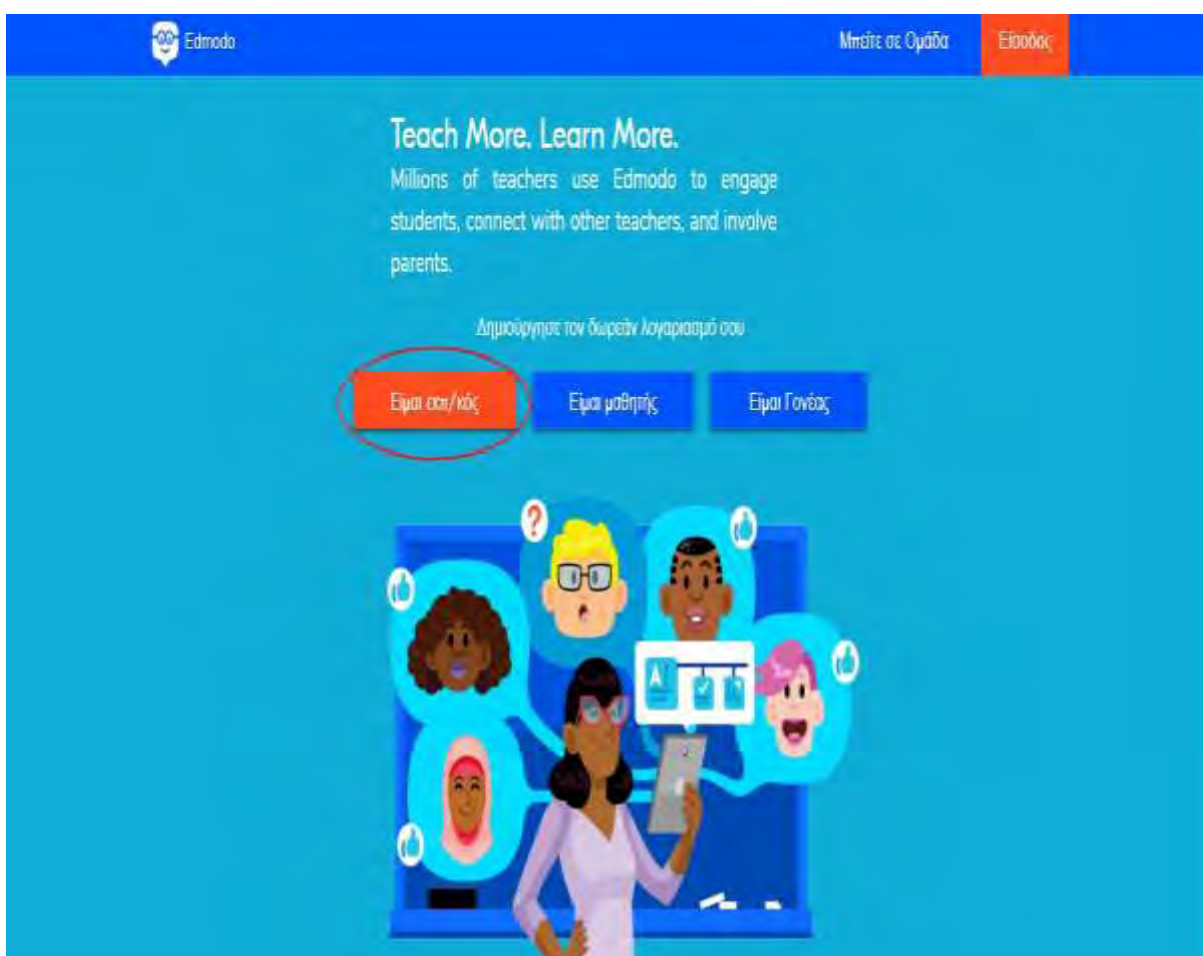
Edmodo

Μπείτε σε Ομάδα

Είσοδος

Teach More. Learn More.

Millions of teachers use Edmodo to engage students, connect with other teachers, and involve parents.

Δημιούργησε τον δωρεάν λογαριασμό σου

Είμαι εκπ/κός

Είμαι μαθητής

Είμαι Γονέας